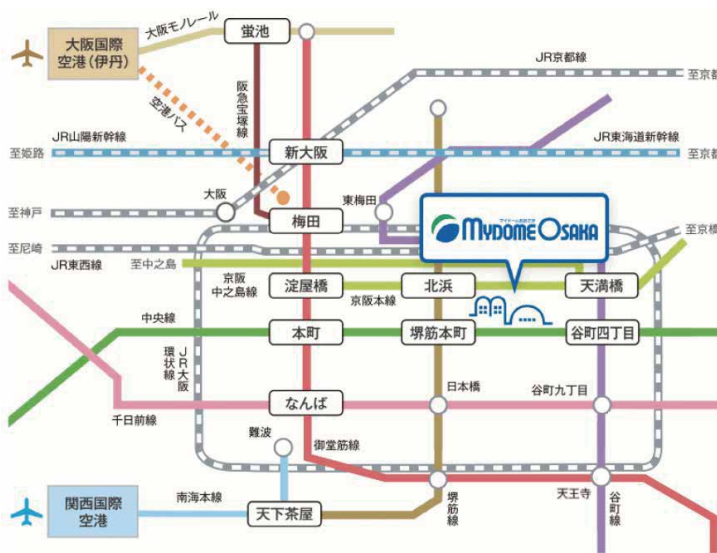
大阪国際空港（伊丹）
大阪モノレール
蛍池
JR京都線
至京都
阪急宝塚線
空港バス
JR山陽新幹線
JR東海道新幹線
至姫路
新大阪
至新大阪
大阪
至神戸
東梅田
梅田
MYDOME OSAKA
マイドームおおさか
至京橋
至尼崎
JR東西線
至中之島
京阪中之島線
淀屋橋
北浜
天満橋
京阪本線
中央線
本町
堺筋本町
谷町四丁目
JR大阪環状線
日本橋
谷町九丁目
千日前線
なんば
難波
御堂筋線
天王寺
関西国際空港
南海本線
天下茶屋
堺筋線
谷町線